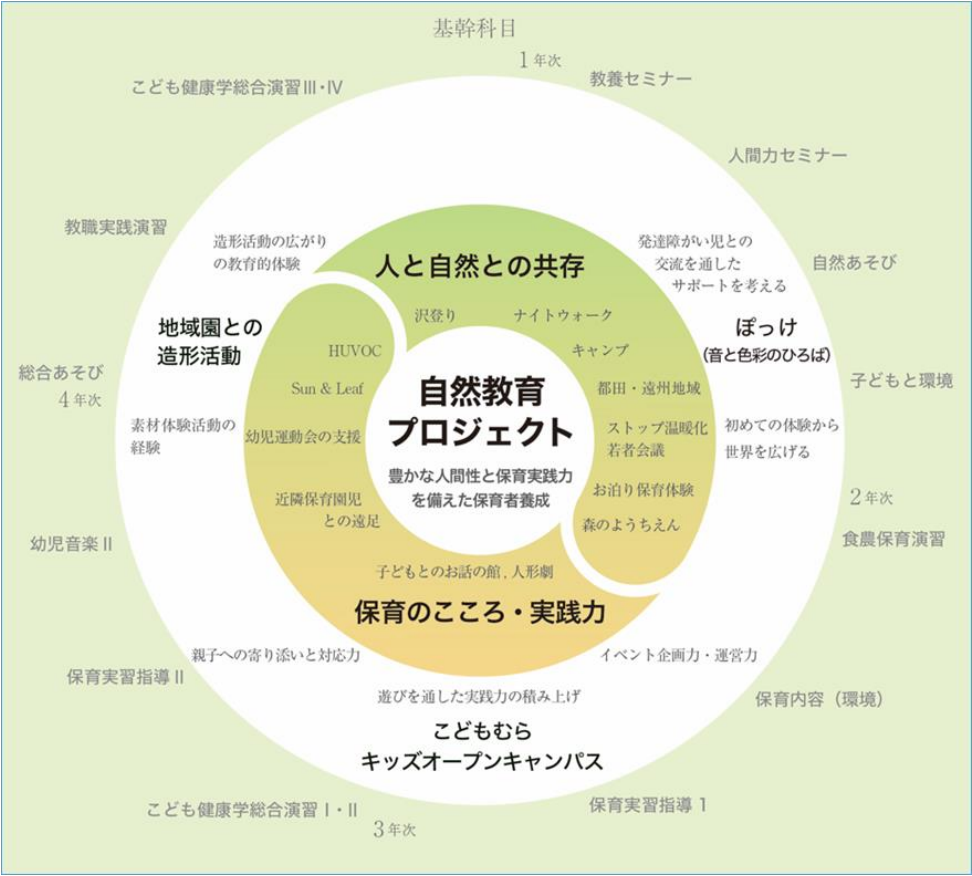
基幹科目

1年次

教養セミナー

人間力セミナー

自然あそび

子どもと環境

2年次

食農保育演習

保育内容（環境）

保育実習指導 1

3年次

こども健康学総合演習 I・II

保育実習指導 II

幼児音楽 II

総合あそび

4年次

教職実践演習

こども健康学総合演習 III・IV

人と自然との共存

発達障がい児との交流を通したサポートを考える

ぽっけ
(音と色彩のひろば)

初めての体験から世界を広げる

イベント企画力・運営力

遊びを通した実践力の積み上げ

こどもむら
キッズオープンキャンパス

親子への寄り添いと対応力

素材体験活動の経験

地域園との造形活動

造形活動の広がりの教育的体験

沢登り

ナイトウォーク

キャンプ

都田・遠州地域

ストップ温暖化若者会議

お泊り保育体験

森のようちえん

子どもとのお話の館，人形劇

保育のこころ・実践力

近隣保育園児との遠足

幼児運動会の支援

Sun & Leaf

HUVOC

自然教育
プロジェクト

豊かな人間性と保育実践力を備えた保育者養成